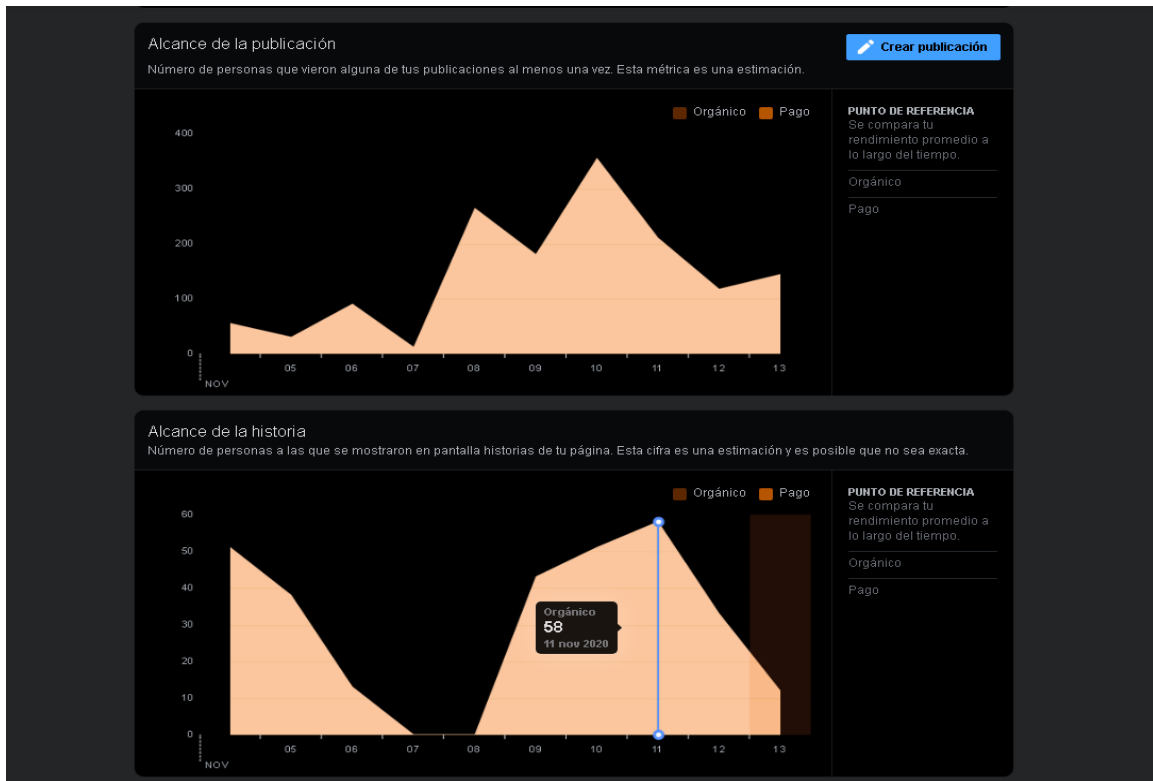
Alcance de la publicación

Número de personas que vieron alguna de tus publicaciones al menos una vez. Esta métrica es una estimación.

Crear publicación

Orgánico Pago

400
300
200
100
0

NOV 05 06 07 08 09 10 11 12 13

PUNTO DE REFERENCIA
Se compara tu rendimiento promedio a lo largo del tiempo.

Orgánico

Pago

Alcance de la historia

Número de personas a las que se mostraron en pantalla historias de tu página. Esta cifra es una estimación y es posible que no sea exacta.

Orgánico Pago

60
50
40
30
20
10
0

Orgánico
58
11 nov 2020

NOV 05 06 07 08 09 10 11 12 13

PUNTO DE REFERENCIA
Se compara tu rendimiento promedio a lo largo del tiempo.

Orgánico

Pago